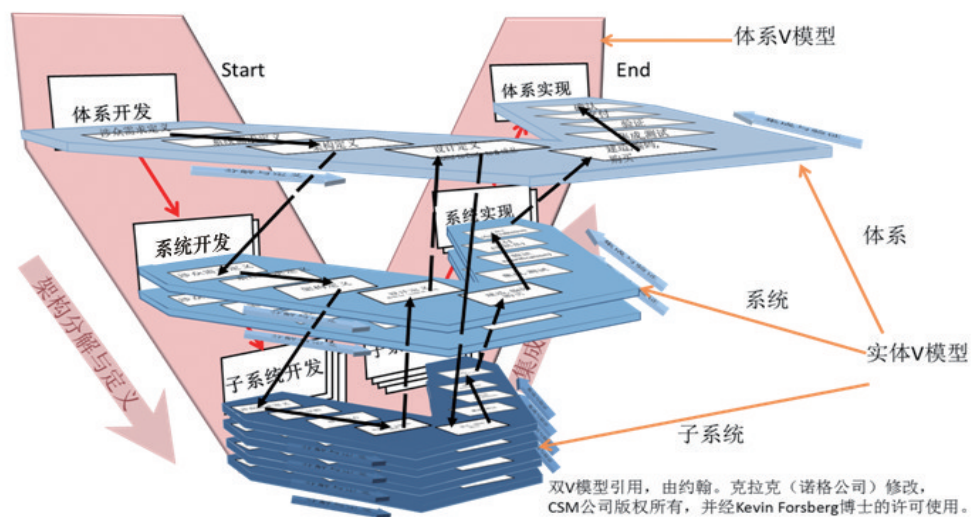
体系V模型

Start

End

体系开发

体系实现

系统开发

系统实现

子系统开发

架构分解与定义

集成

体系

系统

实体V模型

子系统

双V模型引用，由约翰。克拉克（诺格公司）修改，CSM公司版权所有，并经Kevin Forsberg博士的许可使用。